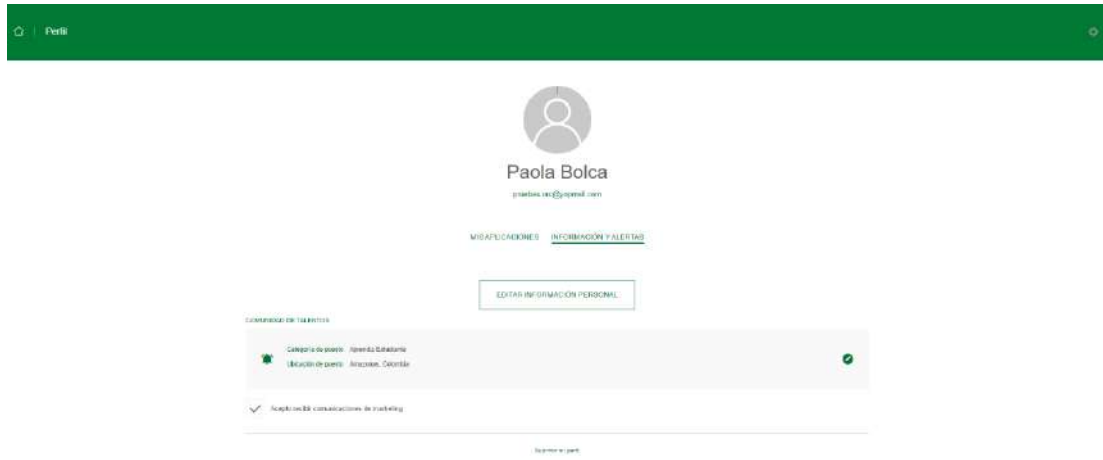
Perfil

Paola Bolca

pruebas.uxi@yopmail.com

MIS APLICACIONES INFORMACIÓN Y ALERTAS

EDITAR INFORMACIÓN PERSONAL

COMUNIDAD DE TALENTOS

Categoría de puesto Aprendiz Estudiante
Ubicación de puesto Amazonas, Colombia

Acepto recibir comunicaciones de marketing

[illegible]